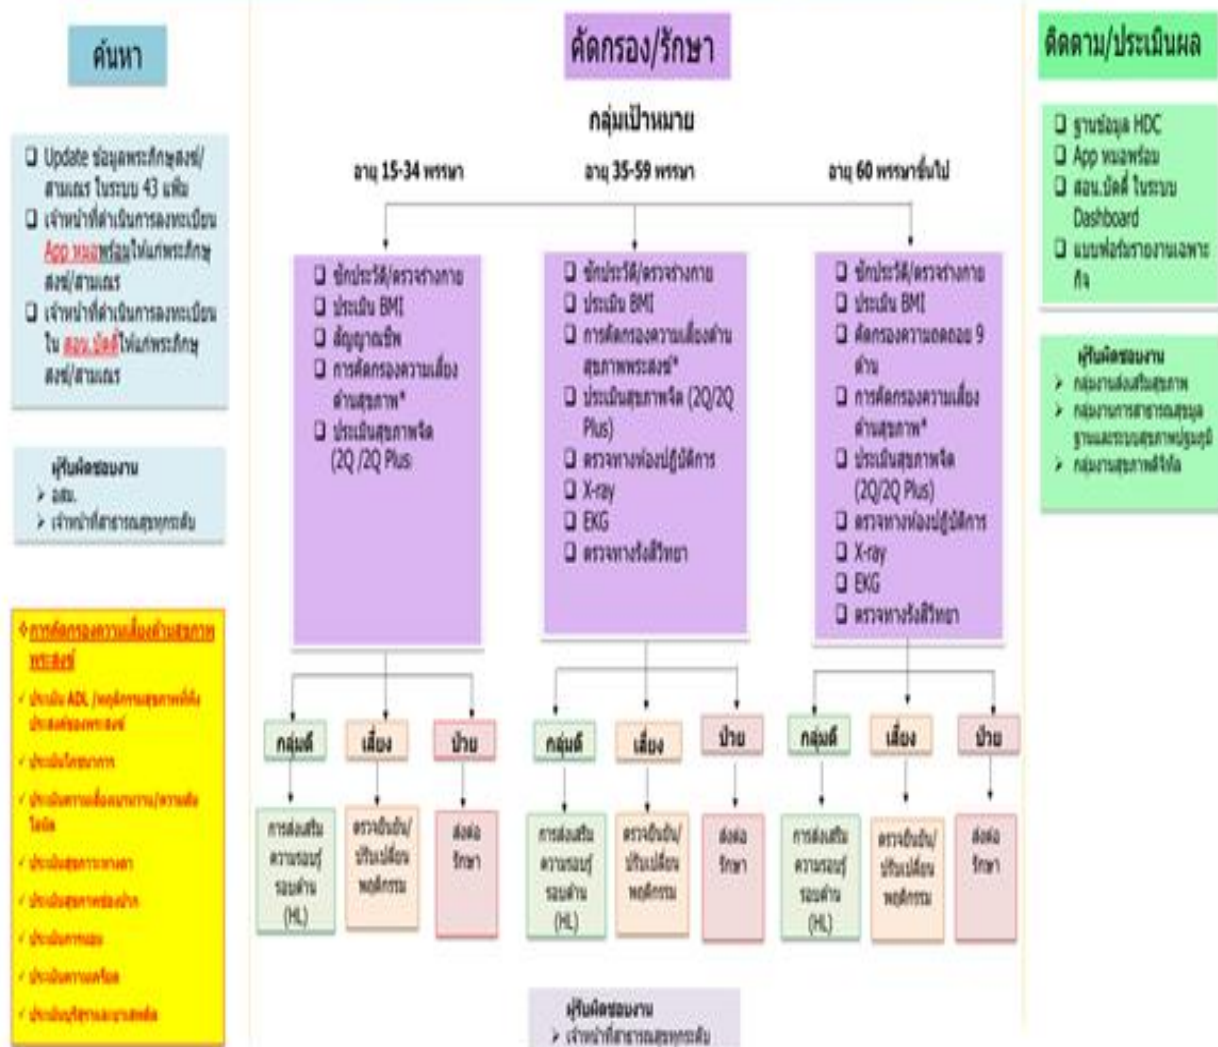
ค้นหา

❑ Update ข้อมูลพระภิกษุสงฆ์/สามเณร ในระบบ 43 แฟ้ม
❑ เจ้าหน้าที่ดำเนินการลงทะเบียน App หมอพร้อม ให้แก่พระภิกษุสงฆ์/สามเณร
❑ เจ้าหน้าที่ดำเนินการลงทะเบียนใน สอบ.บัตร ให้แก่พระภิกษุสงฆ์/สามเณร

ผู้รับผิดชอบงาน
➢ อสม.
➢ เจ้าหน้าที่สาธารณสุขทุกระดับ

❖ การคัดกรองความเสี่ยงด้านสุขภาพพระสงฆ์
✓ ประเมิน ADL /พฤติกรรมสุขภาพที่พึงประสงค์ของพระสงฆ์
✓ ประเมินโภชนาการ
✓ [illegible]
✓ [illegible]
✓ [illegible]
✓ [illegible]
✓ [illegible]
✓ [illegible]

คัดกรอง/รักษา

กลุ่มเป้าหมาย

อายุ 15-34 พรรษา
อายุ 35-59 พรรษา
อายุ 60 พรรษาขึ้นไป

❑ ซักประวัติ/ตรวจร่างกาย
❑ ประเมิน BMI
❑ สัญญาณชีพ
❑ การคัดกรองความเสี่ยงด้านสุขภาพ*
❑ ประเมินสุขภาพจิต (2Q /2Q Plus

❑ ซักประวัติ/ตรวจร่างกาย
❑ ประเมิน BMI
❑ การคัดกรองความเสี่ยงด้านสุขภาพพระสงฆ์*
❑ ประเมินสุขภาพจิต (2Q/2Q Plus)
❑ ตรวจทางห้องปฏิบัติการ
❑ X-ray
❑ EKG
❑ ตรวจทางรังสีวิทยา

❑ ซักประวัติ/ตรวจร่างกาย
❑ ประเมิน BMI
❑ คัดกรองความถดถอย 9 ด้าน
❑ การคัดกรองความเสี่ยงด้านสุขภาพ*
❑ ประเมินสุขภาพจิต (2Q/2Q Plus)
❑ ตรวจทางห้องปฏิบัติการ
❑ X-ray
❑ EKG
❑ ตรวจทางรังสีวิทยา

กลุ่มดี
เสี่ยง
ป่วย
การส่งเสริมความรอบรู้รอบด้าน (HL)
ตรวจยืนยัน/ปรับเปลี่ยนพฤติกรรม
ส่งต่อรักษา

กลุ่มดี
เสี่ยง
ป่วย
การส่งเสริมความรอบรู้รอบด้าน (HL)
ตรวจยืนยัน/ปรับเปลี่ยนพฤติกรรม
ส่งต่อรักษา

กลุ่มดี
เสี่ยง
ป่วย
การส่งเสริมความรอบรู้รอบด้าน (HL)
ตรวจยืนยัน/ปรับเปลี่ยนพฤติกรรม
ส่งต่อรักษา

ผู้รับผิดชอบงาน
➢ เจ้าหน้าที่สาธารณสุขทุกระดับ

ติดตาม/ประเมินผล

❑ ฐานข้อมูล HDC
❑ App หมอพร้อม
❑ สอน.บัตร ในระบบ Dashboard
❑ แบบฟอร์มรายงานเฉพาะกิจ

ผู้รับผิดชอบงาน
➢ กลุ่มงานส่งเสริมสุขภาพ
➢ กลุ่มงานการสาธารณสุขมูลฐานและระบบสุขภาพปฐมภูมิ
➢ กลุ่มงานสุขภาพดิจิทัล